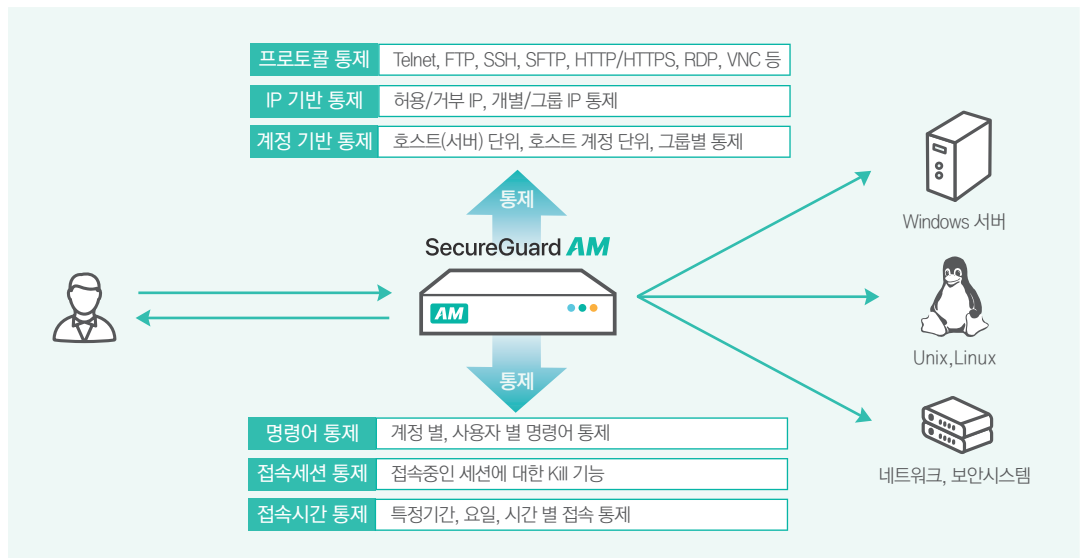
| 프로토콜 통제 | Telnet, FTP, SSH, SFTP, HTTP/HTTPS, RDP, VNC 등 |
|---|---|
| IP 기반 통제 | 허용/거부 IP, 개별/그룹 IP 통제 |
| 계정 기반 통제 | 호스트(서버) 단위, 호스트 계정 단위, 그룹별 통제 |

통제

SecureGuard AM

AM

통제

| 명령어 통제 | 계정 별, 사용자 별 명령어 통제 |
|---|---|
| 접속세션 통제 | 접속중인 세션에 대한 Kill 기능 |
| 접속시간 통제 | 특정기간, 요일, 시간 별 접속 통제 |

Windows 서버

Unix,Linux

네트워크, 보안시스템